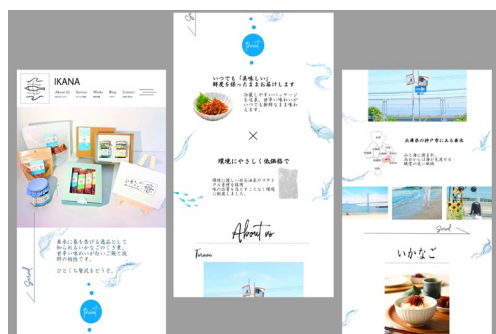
IKANA
About Us　Service　Works　Blog　Contact

昔本に春を告げる逸品として
知られるいかなごをより
世界に味わいがいをご賞味
好の相性です。

ひとくち贅沢をどうぞ。

Scroll

Trait

いつでも「美味しい」
鮮度を保ったままお届けします

加肥とやまーパッケージ
を従来、世界で味わいがい
いかなごを鮮度を保った
ままお届けします

×

環境にやさしく低価格で

環境に優しいお公共素のフクロ
ずる是界を使用
手軽な地をおさしく環境
に配慮しました。

About us

Torami

兵庫県の神戸市にある本社

Scroll

いかなご